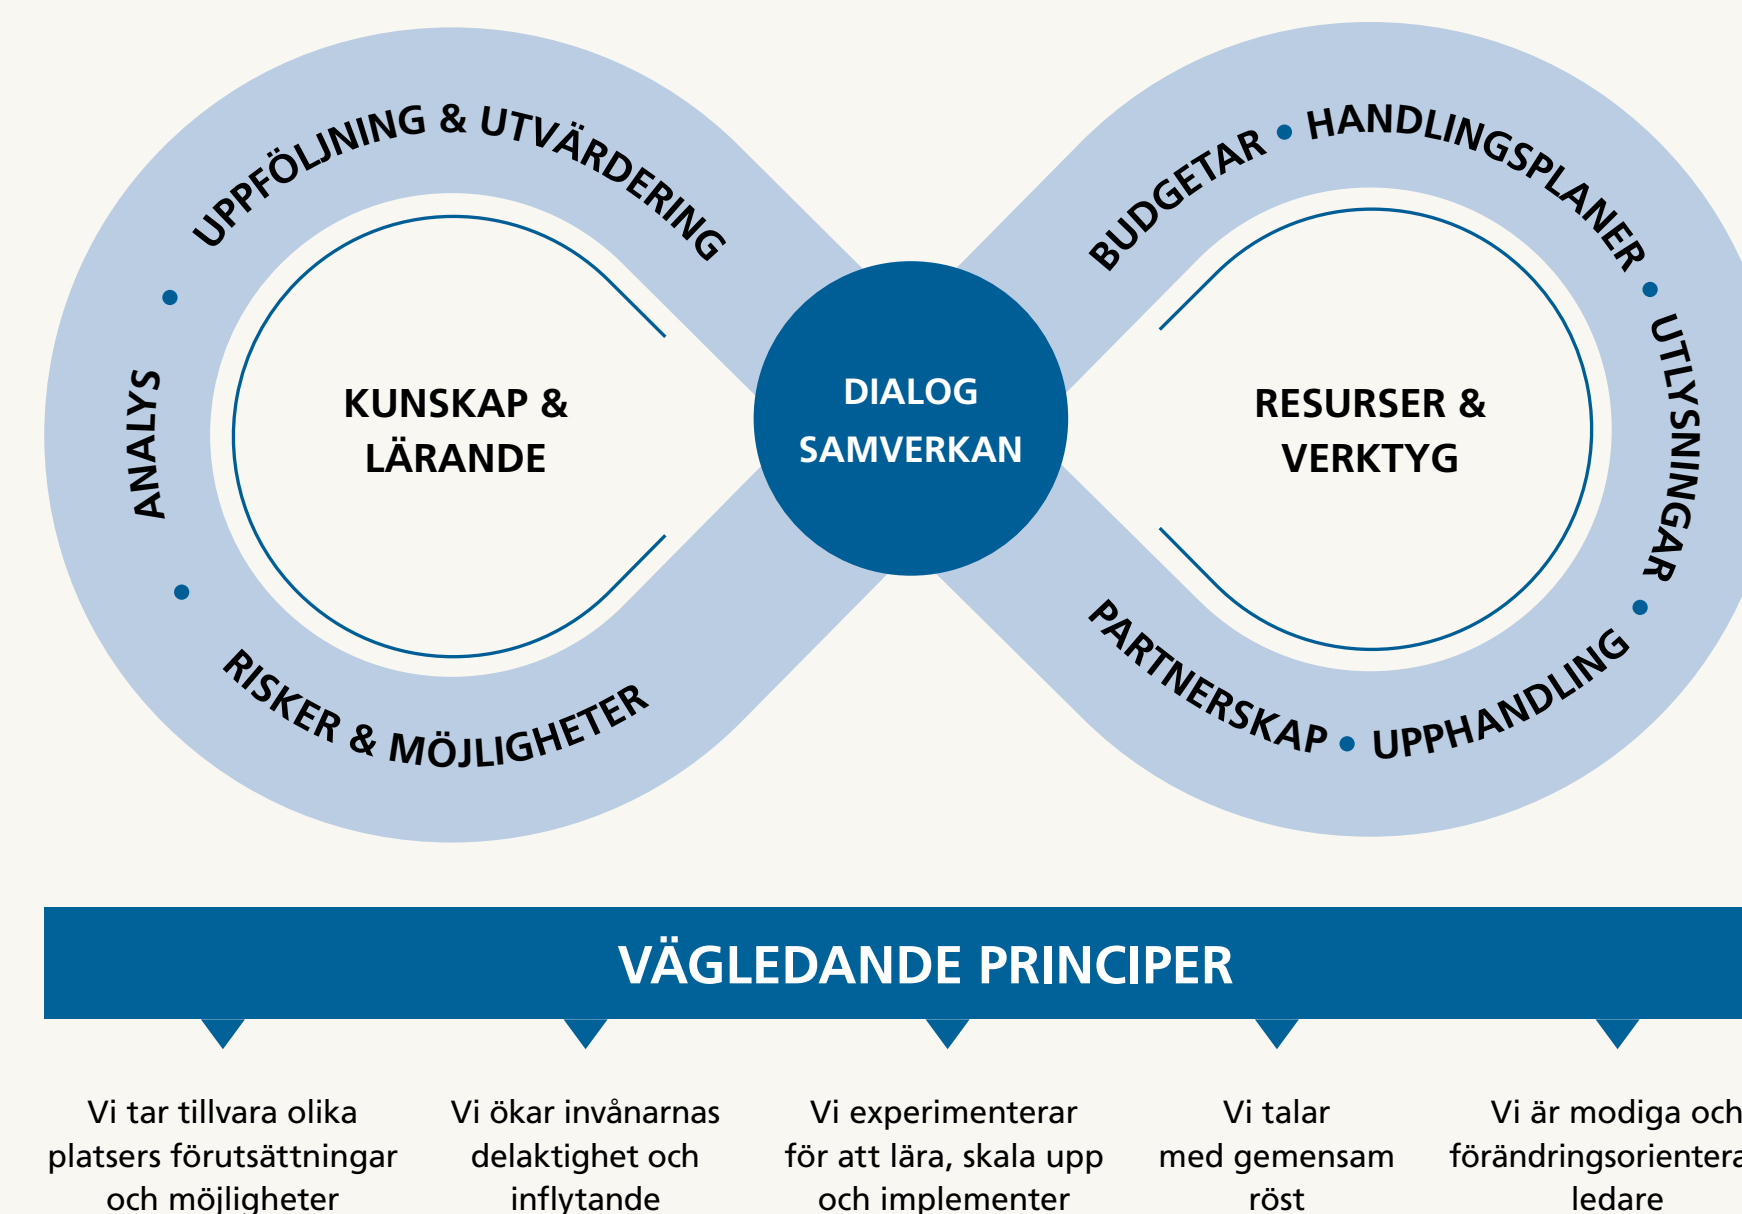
UPPFÖLJNING & UTVÄRDERING

ANALYS

RISKER & MÖJLIGHETER

KUNSKAP & LÄRANDE

DIALOG SAMVERKAN

BUDGETAR • HANDLINGSPLANER • UTLYSNINGAR • UPPHANDLING • PARTNERSKAP

RESURSER & VERKTYG

VÄGLEDANDE PRINCIPER

Vi tar tillvara olika platsers förutsättningar och möjligheter

Vi ökar invånarnas delaktighet och inflytande

Vi experimenterar för att lära, skala upp och implementer

Vi talar med gemensam röst

Vi är modiga och förändringsorientera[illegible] ledare